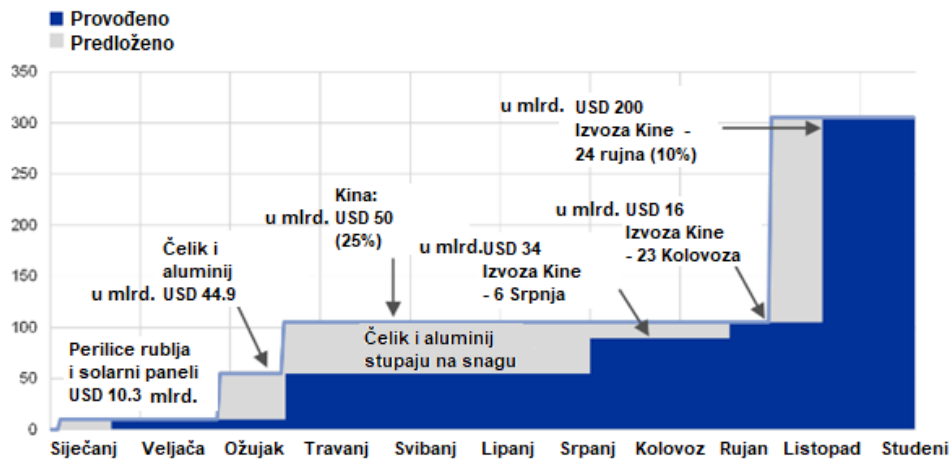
Provođeno
Predloženo

350
300
250
200
150
100
50
0

u mlrd. USD 200 Izvoza Kine - 24 rujna (10%)

Kina: u mlrd. USD 50 (25%)

u mlrd. USD 16 Izvoza Kine - 23 Kolovoza

Čelik i aluminij u mlrd. USD 44.9

u mlrd.USD 34 Izvoza Kine - 6 Srpnja

Čelik i aluminij stupaju na snagu

Perilice rublja i solarni paneli USD 10.3 mlrd.

Siječanj Veljača Ožujak Travanj Svibanj Lipanj Srpanj Kolovoz Rujan Listopad Studeni